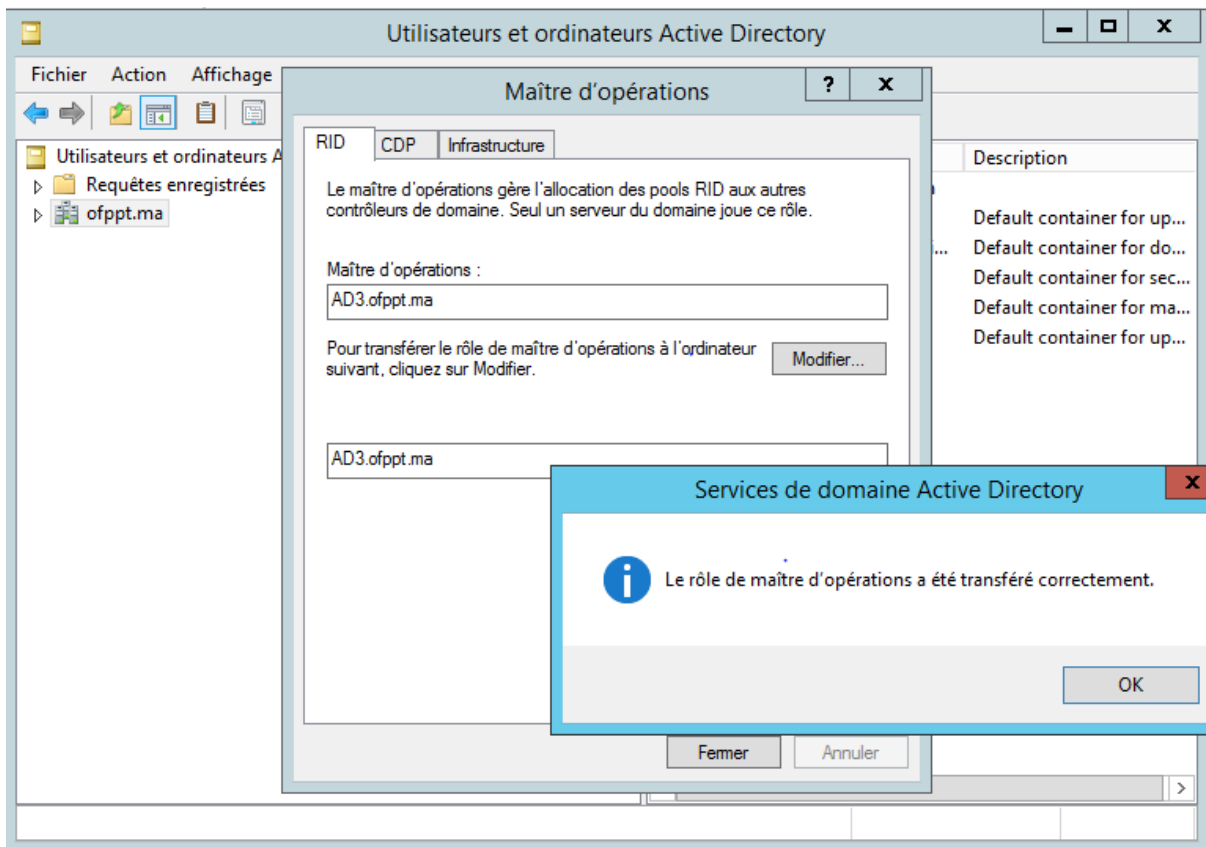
Utilisateurs et ordinateurs Active Directory

Fichier Action Affichage

Utilisateurs et ordinateurs A
Requêtes enregistrées
ofppt.ma

Description
Default container for up...
Default container for do...
Default container for sec...
Default container for ma...
Default container for up...

Maître d'opérations

?
x

RID
CDP
Infrastructure

Le maître d'opérations gère l'allocation des pools RID aux autres contrôleurs de domaine. Seul un serveur du domaine joue ce rôle.

Maître d'opérations :

AD3.ofppt.ma

Pour transférer le rôle de maître d'opérations à l'ordinateur suivant, cliquez sur Modifier.

Modifier...

AD3.ofppt.ma

Fermer
Annuler

Services de domaine Active Directory

x

Le rôle de maître d'opérations a été transféré correctement.

OK